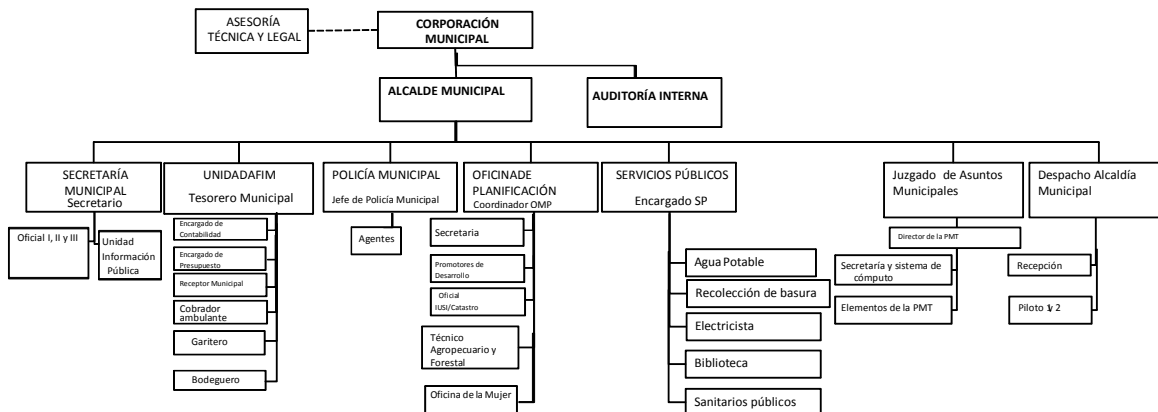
ASESORÍA TÉCNICA Y LEGAL

CORPORACIÓN MUNICIPAL

ALCALDE MUNICIPAL

AUDITORÍA INTERNA

SECRETARÍA MUNICIPAL Secretario

Oficial I, II y III

Unidad Información Pública

UNIDADAFIM Tesorero Municipal

Encargado de Contabilidad

Encargado de Presupuesto

Receptor Municipal

Cobrador ambulante

Garitero

Bodeguero

POLICÍA MUNICIPAL Jefe de Policía Municipal

Agentes

OFICINADE PLANIFICACIÓN Coordinador OMP

Secretaria

Promotores de Desarrollo

Oficial IUSI/Catastro

Técnico Agropecuario y Forestal

Oficina de la Mujer

SERVICIOS PÚBLICOS Encargado SP

Agua Potable

Recolección de basura

Electricista

Biblioteca

Sanitarios públicos

Juzgado de Asuntos Municipales

Director de la PMT

Secretaría y sistema de cómputo

Elementos de la PMT

Despacho Alcaldía Municipal

Recepción

Piloto 1y 2